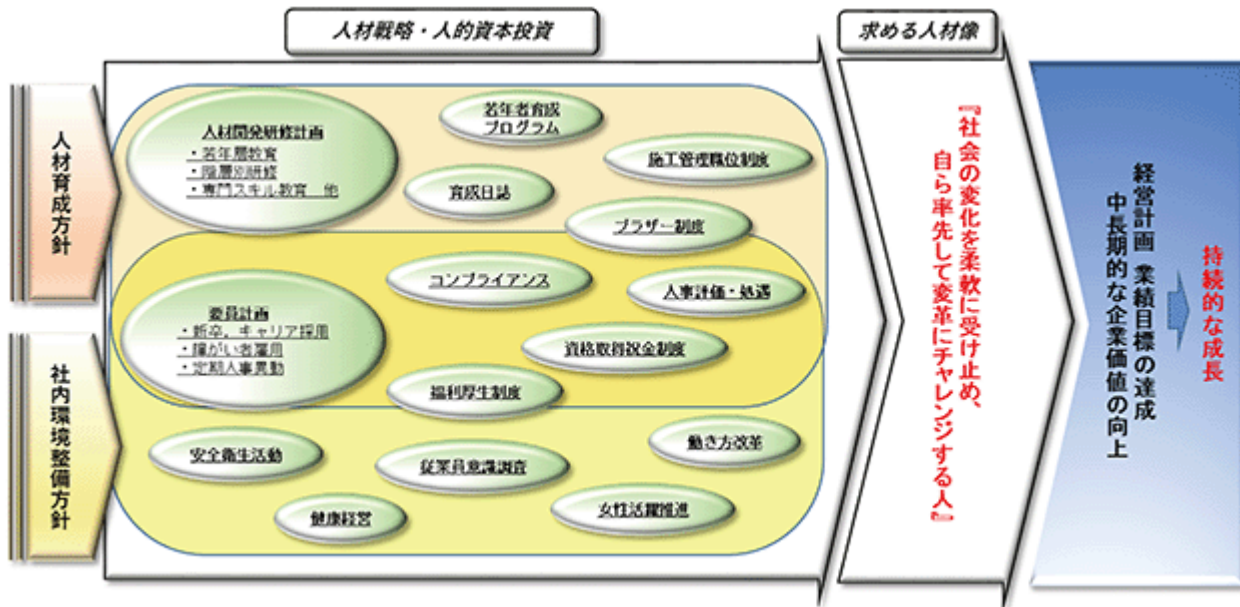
人材戦略・人的資本投資

求める人材像

人材育成方針

社内環境整備方針

人材開発研修計画
・若年層教育
・階層別研修
・専門スキル教育　他

若年者育成プログラム

施工管理職位制度

育成日誌

ブラザー制度

コンプライアンス

人事評価・処遇

要員計画
・新卒、キャリア採用
・障がい者雇用
・定期人事異動

資格取得奨金制度

福利厚生制度

安全衛生活動

従業員意識調査

働き方改革

健康経営

女性活躍推進

『社会の変化を柔軟に受け止め、自ら率先して変革にチャレンジする人』

経営計画　業績目標の達成
中長期的な企業価値の向上

持続的な成長